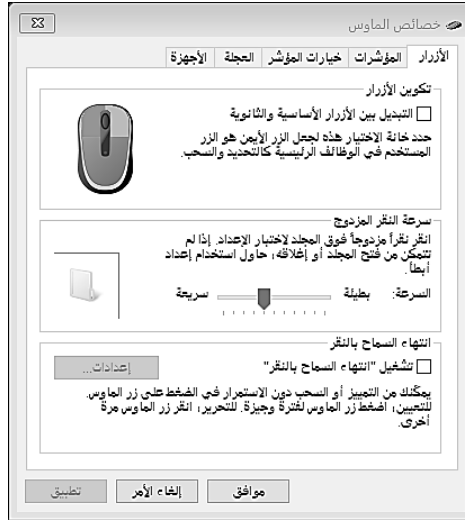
خصائص الماوس

الأزرار | المؤشرات | خيارات المؤشر | العجلة | الأجهزة

تكوين الأزرار

التبديل بين الأزرار الأساسية والثانوية

حدد خانة الاختيار هذه لجعل الزر الأيمن هو الزر المستخدم في الوظائف الرئيسية كالتحديد والسحب.

سرعة النقر المزدوج

انقر نقراً مزدوجاً فوق المجلد لاختبار الإعداد. إذا لم تتمكن من فتح المجلد أو إغلاقه، حاول استخدام إعداد أبطأ.

السرعة: بطيئة سريعة

انتهاء السماح بالنقر

تشغيل "انتهاء السماح بالنقر"

إعدادات...

يمكنك من التمييز أو السحب دون الاستمرار في الضغط على زر الماوس. للتعيين، اضغط زر الماوس لفترة وجيزة. للتحرير، انقر زر الماوس مرة أخرى.

موافق | إلغاء الأمر | تطبيق